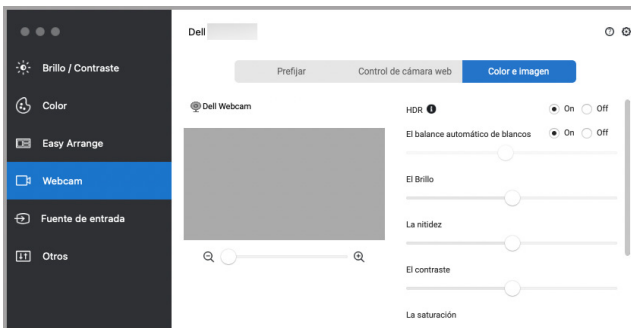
Brillo / Contraste

Color

Easy Arrange

Webcam

Fuente de entrada

Otros

Dell

Prefijar

Control de cámara web

Color e imagen

Dell Webcam

HDR

On

Off

El balance automático de blancos

On

Off

El Brillo

La nitidez

El contraste

La saturación